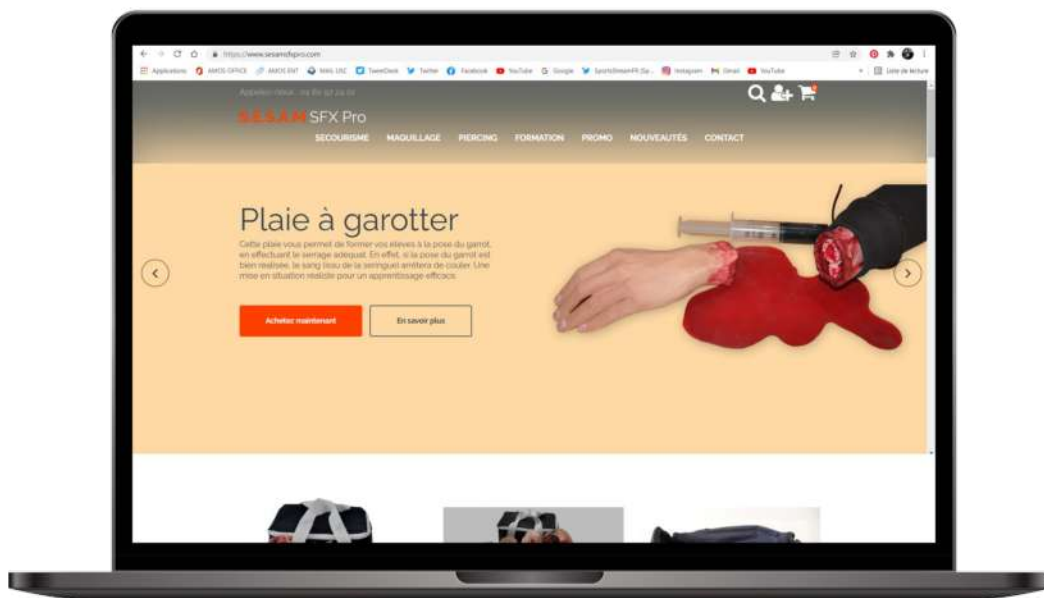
https://www.sesamsfxpro.com

Applications AMOS OFFICE AMOS ENT MAIL USC TweetDeck Twitter Facebook YouTube Google SportsStream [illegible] Instagram Gmail YouTube Liste de lecture

Appelez-nous : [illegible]

SESAM SFX Pro

SECOURISME MAQUILLAGE PIERCING FORMATION PROMO NOUVEAUTÉS CONTACT

Plaie à garotter

Cette plaie vous permet de former vos élèves à la pose du garrot, en effectuant le serrage adéquat. En effet, si la pose du garrot est bien réalisée, le sang issu de la seringue arrêtera de couler. Une mise en situation réaliste pour un apprentissage efficace.

Achetez maintenant

En savoir plus